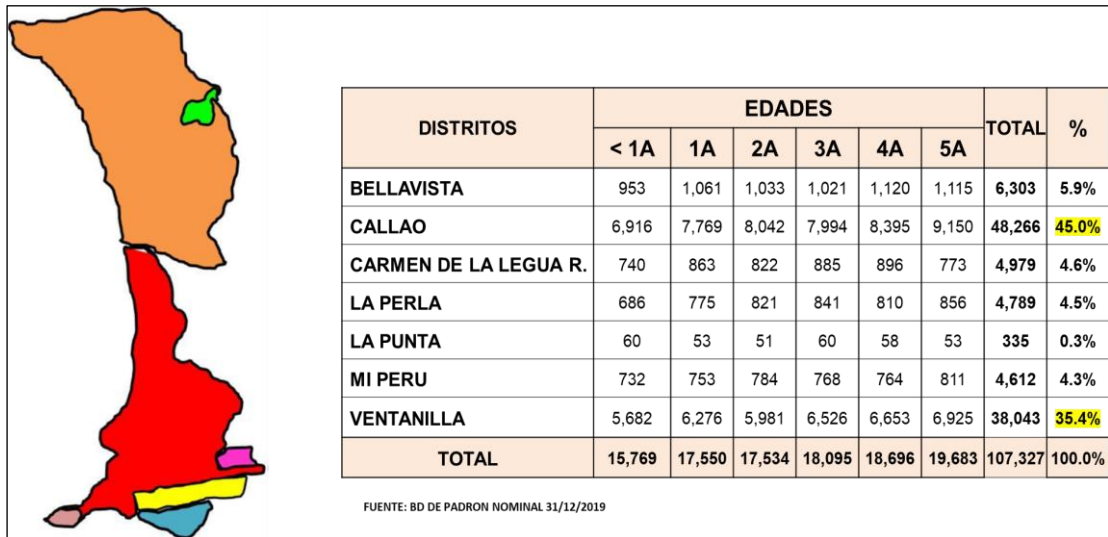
| DISTRITOS | EDADES < 1A | 1A | 2A | 3A | 4A | 5A | TOTAL | % |
|---|---|---|---|---|---|---|---|---|
| BELLAVISTA | 953 | 1,061 | 1,033 | 1,021 | 1,120 | 1,115 | 6,303 | 5.9% |
| CALLAO | 6,916 | 7,769 | 8,042 | 7,994 | 8,395 | 9,150 | 48,266 | 45.0% |
| CARMEN DE LA LEGUA R. | 740 | 863 | 822 | 885 | 896 | 773 | 4,979 | 4.6% |
| LA PERLA | 686 | 775 | 821 | 841 | 810 | 856 | 4,789 | 4.5% |
| LA PUNTA | 60 | 53 | 51 | 60 | 58 | 53 | 335 | 0.3% |
| MI PERU | 732 | 753 | 784 | 768 | 764 | 811 | 4,612 | 4.3% |
| VENTANILLA | 5,682 | 6,276 | 5,981 | 6,526 | 6,653 | 6,925 | 38,043 | 35.4% |
| TOTAL | 15,769 | 17,550 | 17,534 | 18,095 | 18,696 | 19,683 | 107,327 | 100.0% |

FUENTE: BD DE PADRON NOMINAL 31/12/2019